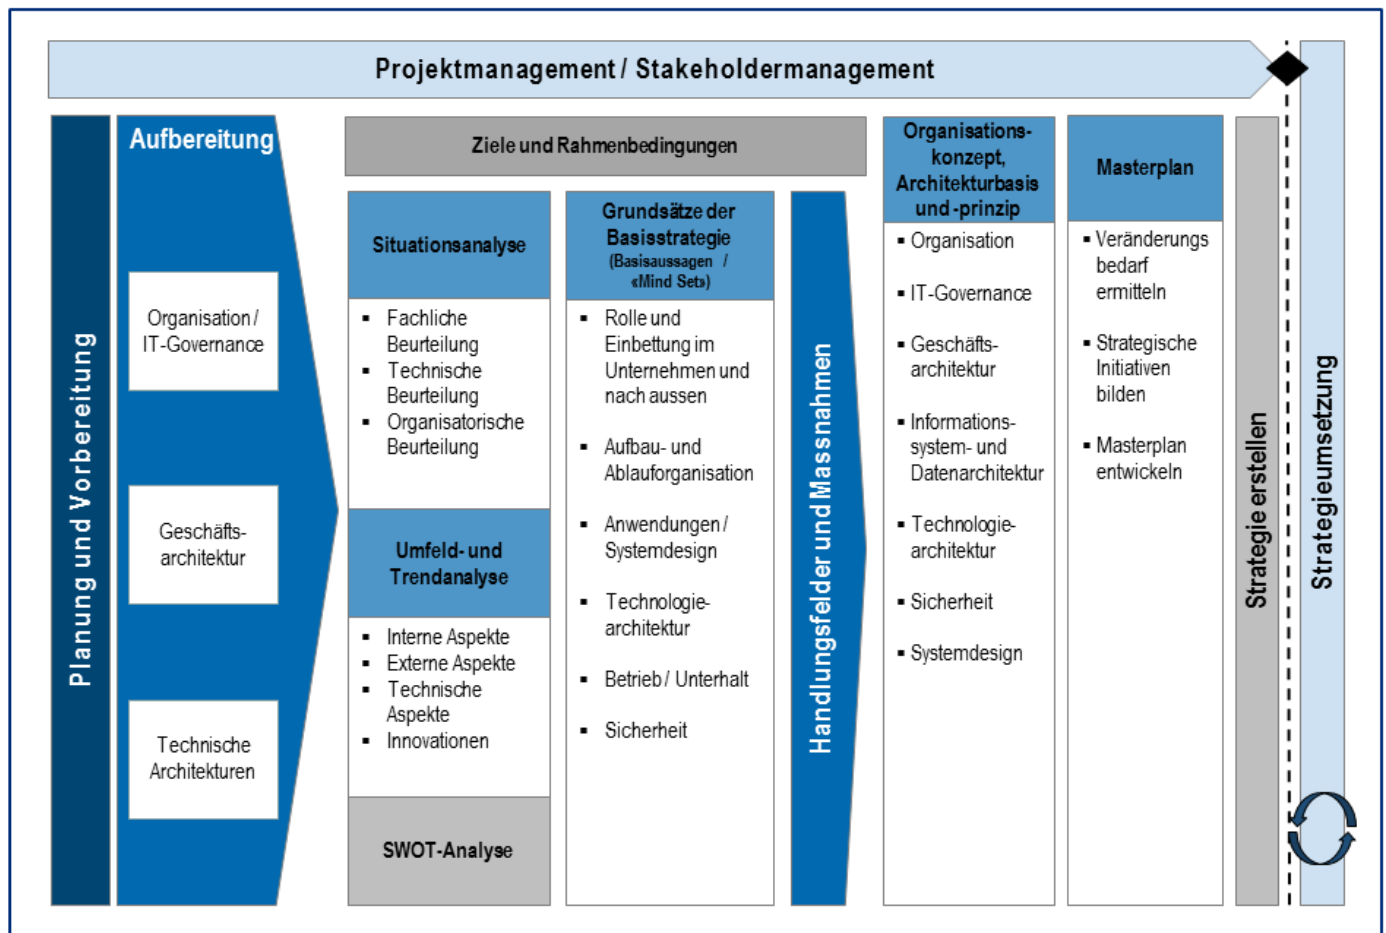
Projektmanagement / Stakeholdermanagement

Planung und Vorbereitung

Aufbereitung

Organisation / IT-Governance

Geschäftsarchitektur

Technische Architekturen

Ziele und Rahmenbedingungen

Situationsanalyse

- Fachliche Beurteilung
- Technische Beurteilung
- Organisatorische Beurteilung

Umfeld- und Trendanalyse

- Interne Aspekte
- Externe Aspekte
- Technische Aspekte
- Innovationen

SWOT-Analyse

Grundsätze der Basisstrategie (Basisaussagen / «Mind Sets»)

- Rolle und Einbettung im Unternehmen und nach aussen
- Aufbau- und Ablauforganisation
- Anwendungen / Systemdesign
- Technologiearchitektur
- Betrieb / Unterhalt
- Sicherheit

Handlungsfelder und Massnahmen

Organisationskonzept, Architekturbasis und -prinzip

- Organisation
- IT-Governance
- Geschäftsarchitektur
- Informationssystem- und Datenarchitektur
- Technologiearchitektur
- Sicherheit
- Systemdesign

Masterplan

- Veränderungs bedarf ermitteln
- Strategische Initiativen bilden
- Masterplan entwickeln

Strategie erstellen

Strategieumsetzung